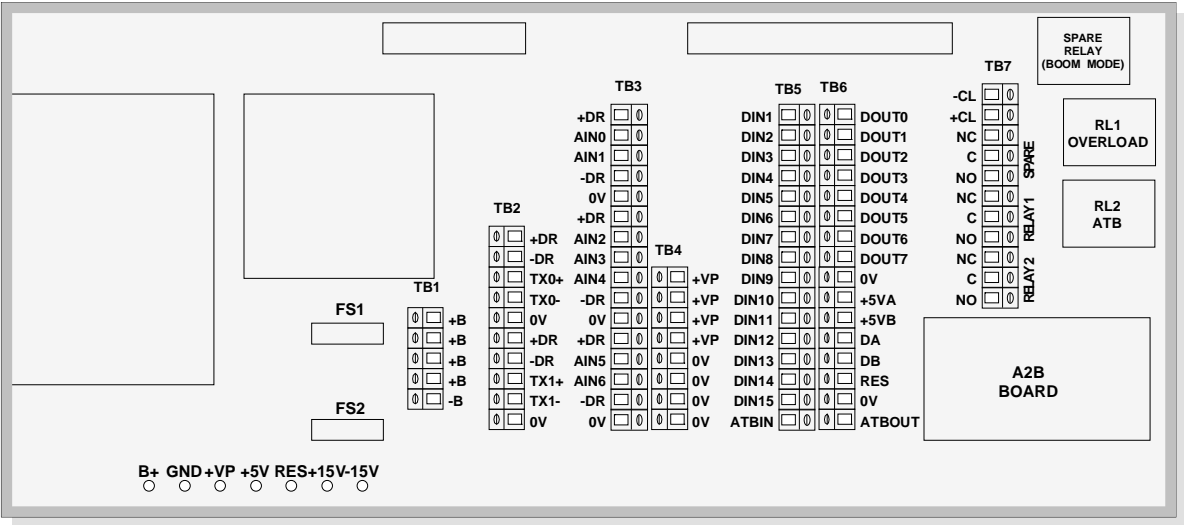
SPARE RELAY (BOOM MODE)

TB7

RL1 OVERLOAD

RL2 ATB

-CL
+CL
NC
C
NO
NC
C
NO
NC
C
NO

SPARE
RELAY1
RELAY2

TB3

+DR
AIN0
AIN1
-DR
0V
+DR
AIN2
AIN3
AIN4
-DR
0V
+DR
AIN5
AIN6
-DR
0V

TB5 TB6

DIN1 DOUT0
DIN2 DOUT1
DIN3 DOUT2
DIN4 DOUT3
DIN5 DOUT4
DIN6 DOUT5
DIN7 DOUT6
DIN8 DOUT7
DIN9 0V
DIN10 +5VA
DIN11 +5VB
DIN12 DA
DIN13 DB
DIN14 RES
DIN15 0V
ATBIN ATBOUT

TB2

+DR
-DR
TX0+
TX0-
0V
+DR
-DR
TX1+
TX1-
0V

TB4

+VP
+VP
+VP
+VP
0V
0V
0V
0V

TB1

+B
+B
+B
+B
-B

FS1

FS2

A2B BOARD

B+ GND +VP +5V RES +15V -15V